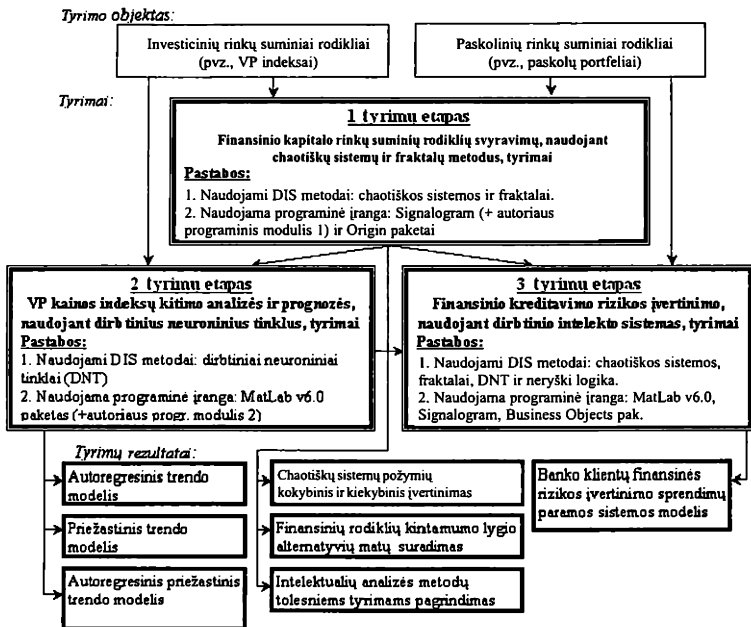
Tyrimo objektas:

Investicinių rinkų suminiai rodikliai (pvz., VP indeksai)

Paskolinių rinkų suminiai rodikliai (pvz., paskolų portfeliai)

Tyrimai:

1 tyrimų etapas

Finansinio kapitalo rinkų suminių rodiklių svyravimų, naudojant chaotiškų sistemų ir fraktalų metodus, tyrimai

Pastabos:

1. Naudojami DIS metodai: chaotiškos sistemos ir fraktalai.
2. Naudojama programinė įranga: Signalogram (+ autoriaus programinis modulis 1) ir Origin paketai

2 tyrimų etapas

VP kainos indeksų kitimo analizės ir prognozės, naudojant dirbtinius neuroninius tinklus, tyrimai

Pastabos:

1. Naudojami DIS metodai: dirbtiniai neuroniniai tinklai (DNT)
2. Naudojama programinė įranga: MatLab v6.0 paketas (+autoriaus progr. modulis 2)

3 tyrimų etapas

Finansinio kreditavimo rizikos įvertinimo, naudojant dirbtinio intelekto sistemas, tyrimai

Pastabos:

1. Naudojami DIS metodai: chaotiškos sistemos, fraktalai, DNT ir neryški logika.
2. Naudojama programinė įranga: MatLab v6.0, Signalogram, Business Objects pak.

Tyrimų rezultatai:

Autoregresinis trendo modelis

Priežastinis trendo modelis

Autoregresinis priežastinis trendo modelis

Chaotiškų sistemų požymių kokybinis ir kiekybinis įvertinimas

Finansinių rodiklių kintamumo lygio alternatyvių matų suradimas

Intelektualių analizės metodų tolesniems tyrimams pagrindimas

Banko klientų finansinės rizikos įvertinimo sprendimų paramos sistemos modelis